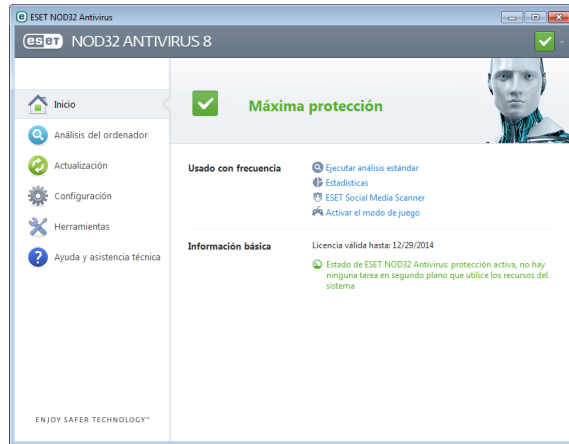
ESET NOD32 Antivirus

eset NOD32 ANTIVIRUS 8

Inicio

Análisis del ordenador

Actualización

Configuración

Herramientas

Ayuda y asistencia técnica

ENJOY SAFER TECHNOLOGY™

Máxima protección

Usado con frecuencia

Ejecutar análisis estándar

Estadísticas

ESET Social Media Scanner

Activar el modo de juego

Información básica

Licencia válida hasta: 12/29/2014

Estado de ESET NOD32 Antivirus: protección activa, no hay ninguna tarea en segundo plano que utilice los recursos del sistema